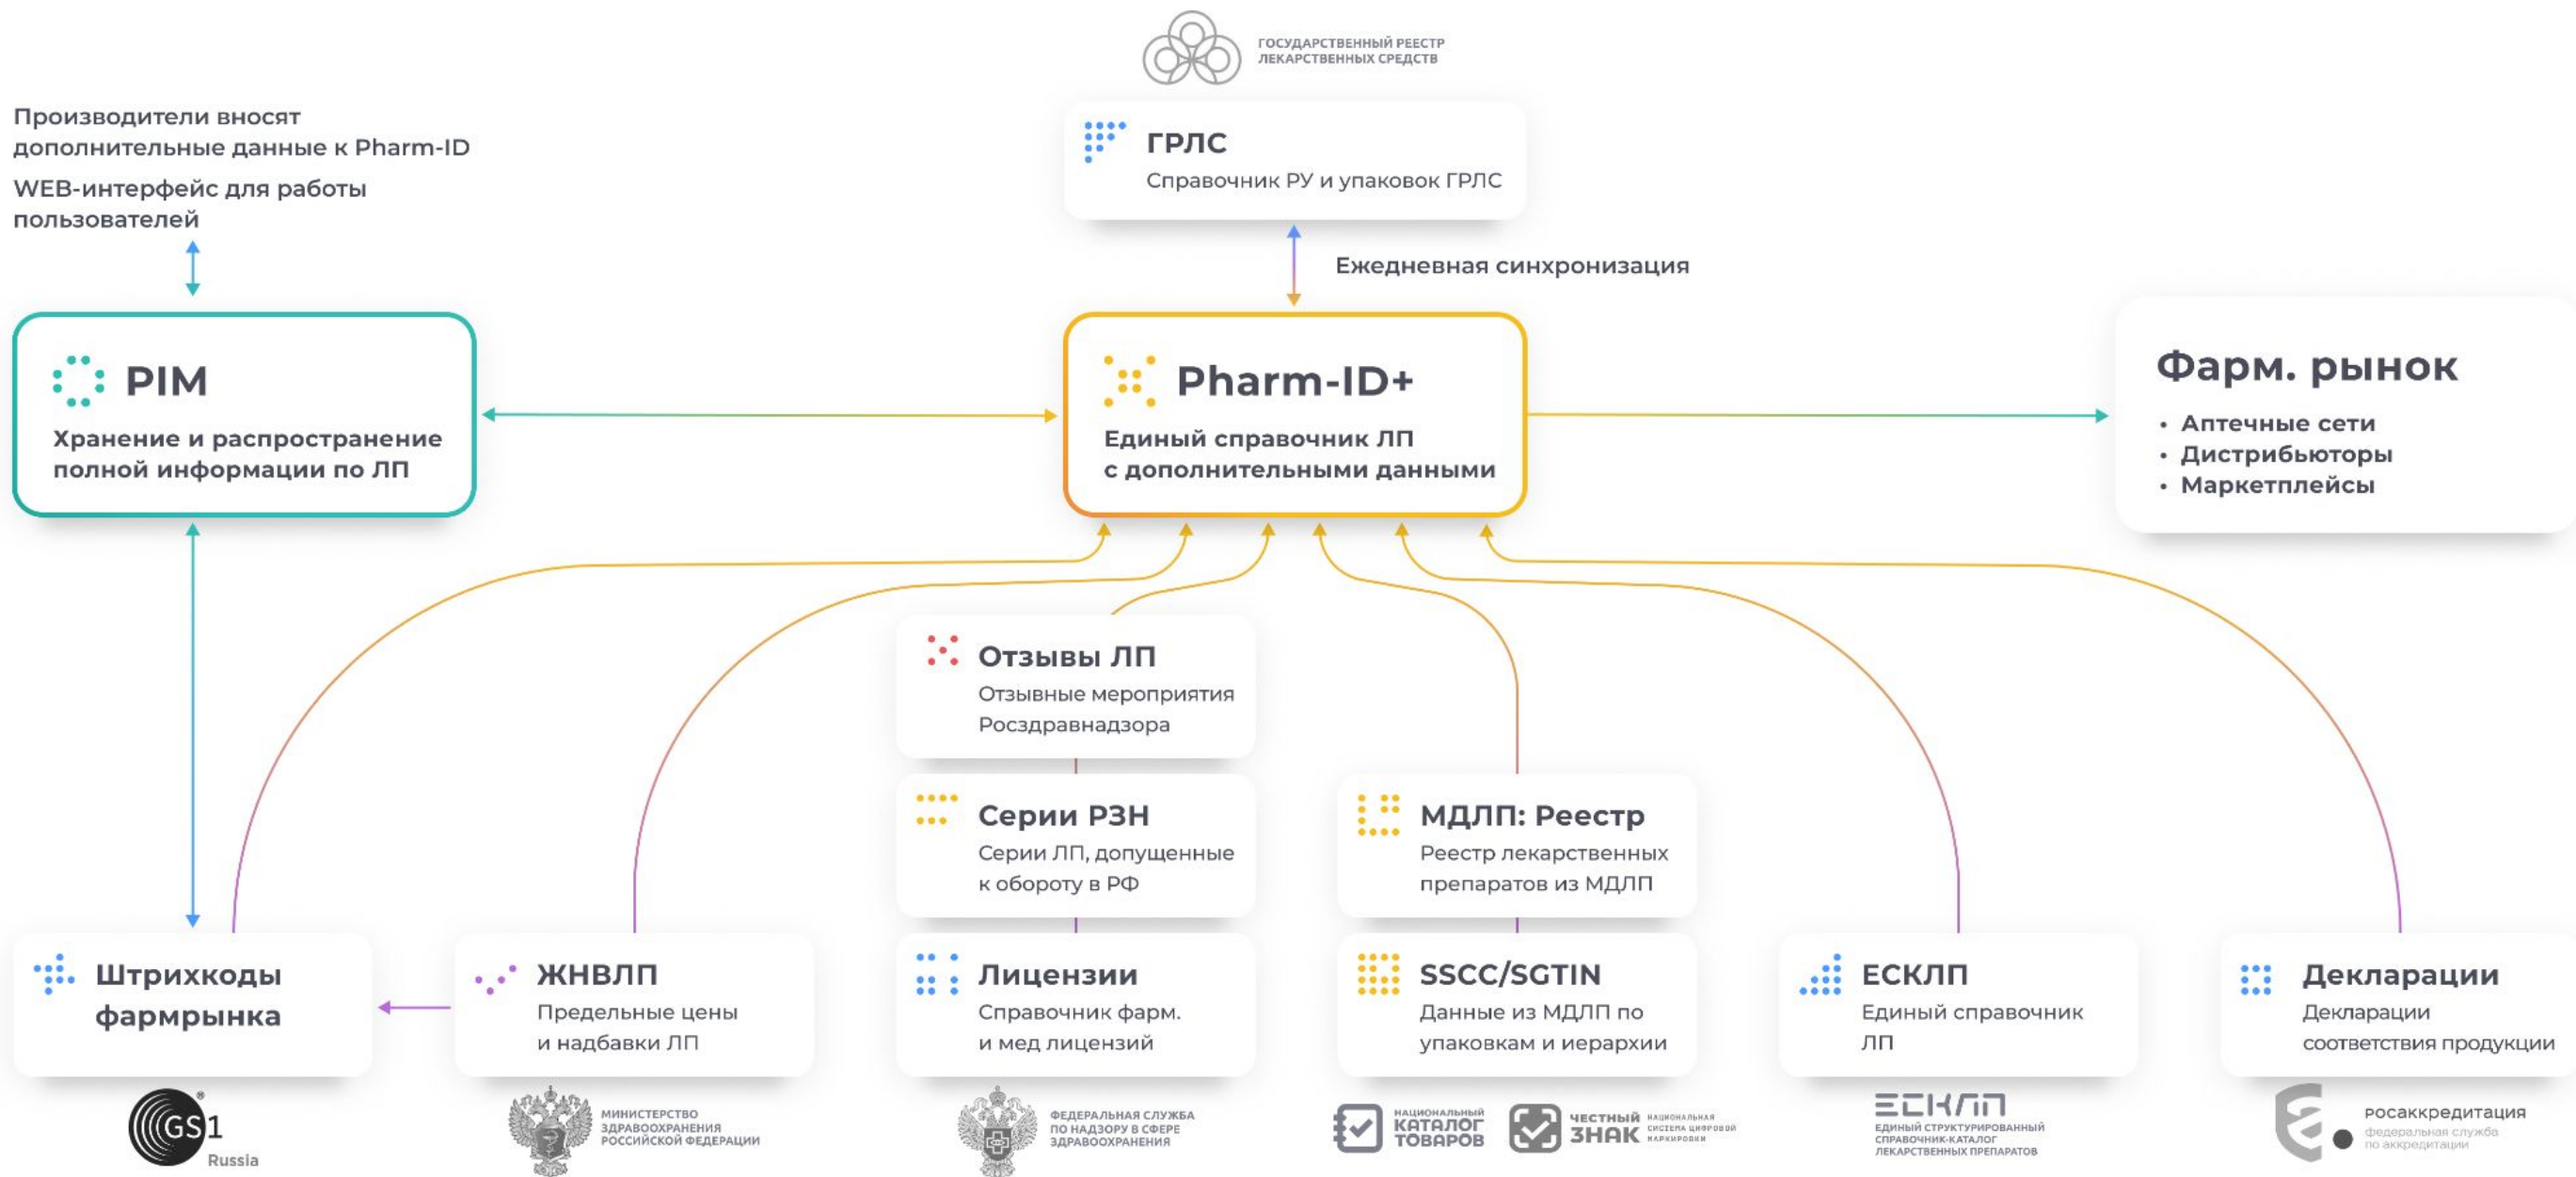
ГОСУДАРСТВЕННЫЙ РЕЕСТР ЛЕКАРСТВЕННЫХ СРЕДСТВ

Производители вносят дополнительные данные к Pharm-ID

WEB-интерфейс для работы пользователей

ГРЛС
Справочник РУ и упаковок ГРЛС

Ежедневная синхронизация

PIM
Хранение и распространение полной информации по ЛП

Pharm-ID+
Единый справочник ЛП с дополнительными данными

Фарм. рынок
• Аптечные сети
• Дистрибьюторы
• Маркетплейсы

Отзывы ЛП
Отзывные мероприятия Росздравнадзора

Серии РЗН
Серии ЛП, допущенные к обороту в РФ

МДЛП: Реестр
Реестр лекарственных препаратов из МДЛП

Штрихкоды фармрынка

ЖНВЛП
Предельные цены и надбавки ЛП

Лицензии
Справочник фарм. и мед лицензий

SSCC/SGTIN
Данные из МДЛП по упаковкам и иерархии

ЕСКЛП
Единый справочник ЛП

Декларации
Декларации соответствия продукции

GS1 Russia

МИНИСТЕРСТВО ЗДРАВООХРАНЕНИЯ РОССИЙСКОЙ ФЕДЕРАЦИИ

ФЕДЕРАЛЬНАЯ СЛУЖБА ПО НАДЗОРУ В СФЕРЕ ЗДРАВООХРАНЕНИЯ

НАЦИОНАЛЬНЫЙ КАТАЛОГ ТОВАРОВ

ЧЕСТНЫЙ ЗНАК НАЦИОНАЛЬНАЯ СИСТЕМА ЦИФРОВОЙ МАРКИРОВКИ

ЕСКЛП ЕДИНЫЙ СТРУКТУРИРОВАННЫЙ СПРАВОЧНИК-КАТАЛОГ ЛЕКАРСТВЕННЫХ ПРЕПАРАТОВ

росаккредитация федеральная служба по аккредитации